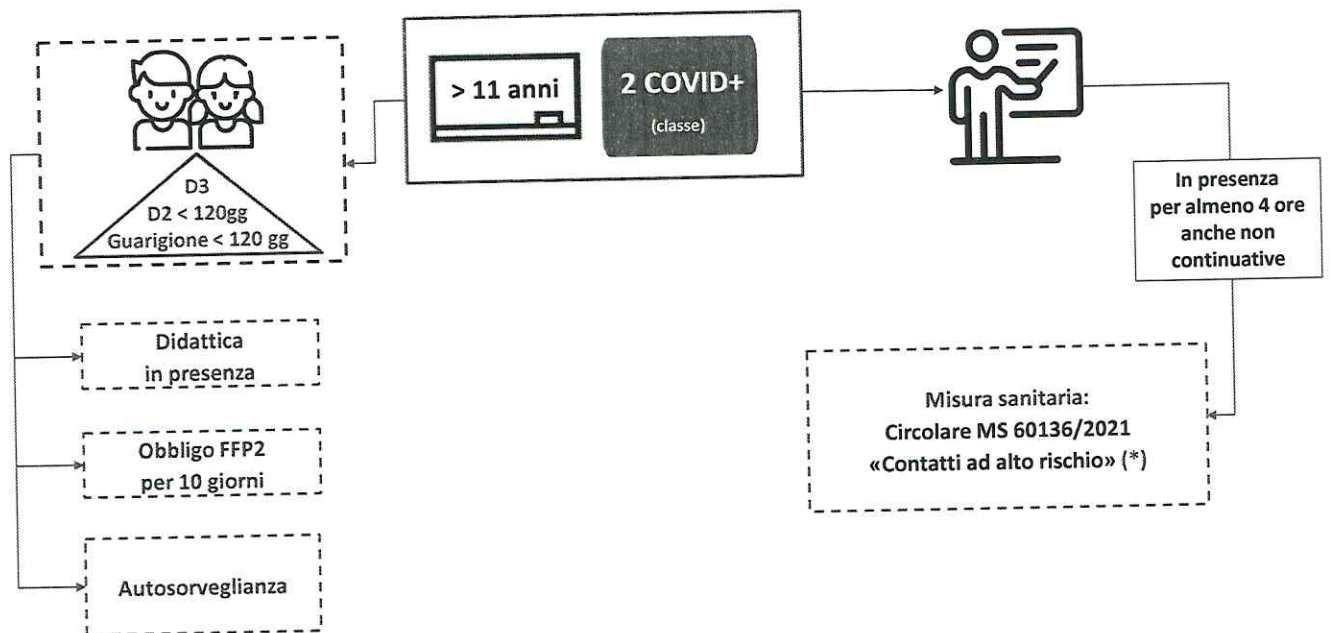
> 11 anni

2 COVID+
(classe)

D3
D2 < 120gg
Guarigione < 120 gg

Didattica
in presenza

Obbligo FFP2
per 10 giorni

Autosorveglianza

In presenza
per almeno 4 ore
anche non
continuative

Misura sanitaria:
Circolare MS 60136/2021
«Contatti ad alto rischio» (*)